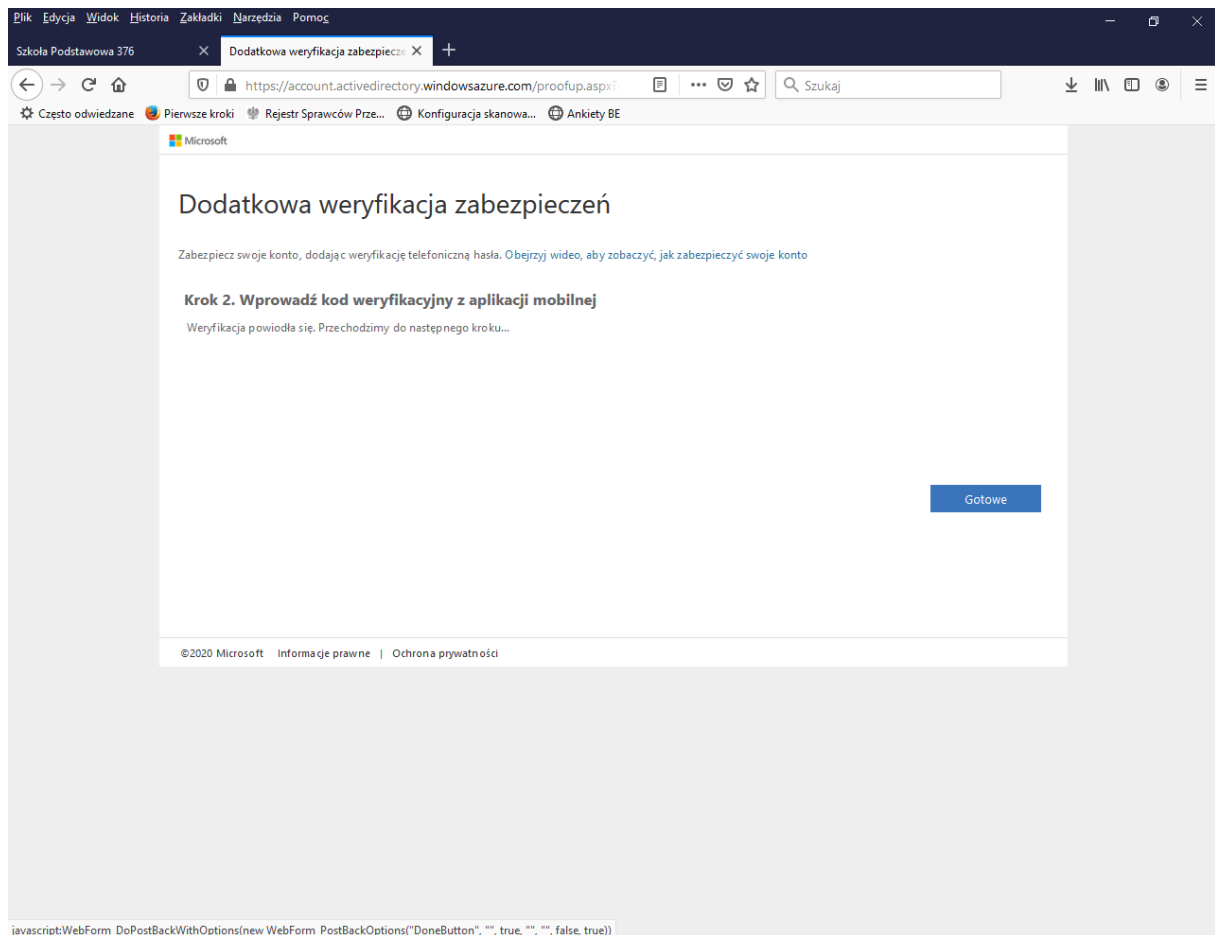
Plik Edycja Widok Historia Zakładki Narzędzia Pomoc

Szkoła Podstawowa 376

Dodatkowa weryfikacja zabezpiecze

https://account.activedirectory.windowsazure.com/proofup.aspx

Szukaj

Często odwiedzane Pierwsze kroki Rejestr Sprawców Prze... Konfiguracja skanowa... Ankiety BE

Microsoft

Dodatkowa weryfikacja zabezpieczeń

Zabezpiecz swoje konto, dodając weryfikację telefoniczną hasła. Obejrzyj wideo, aby zobaczyć, jak zabezpieczyć swoje konto

Krok 2. Wprowadź kod weryfikacyjny z aplikacji mobilnej

Weryfikacja powiodła się. Przechodzimy do następnego kroku...

Gotowe

©2020 Microsoft Informacje prawne | Ochrona prywatności

javascript:WebForm_DoPostBackWithOptions(new WebForm_PostBackOptions("DoneButton", "", true, "", "", false, true))